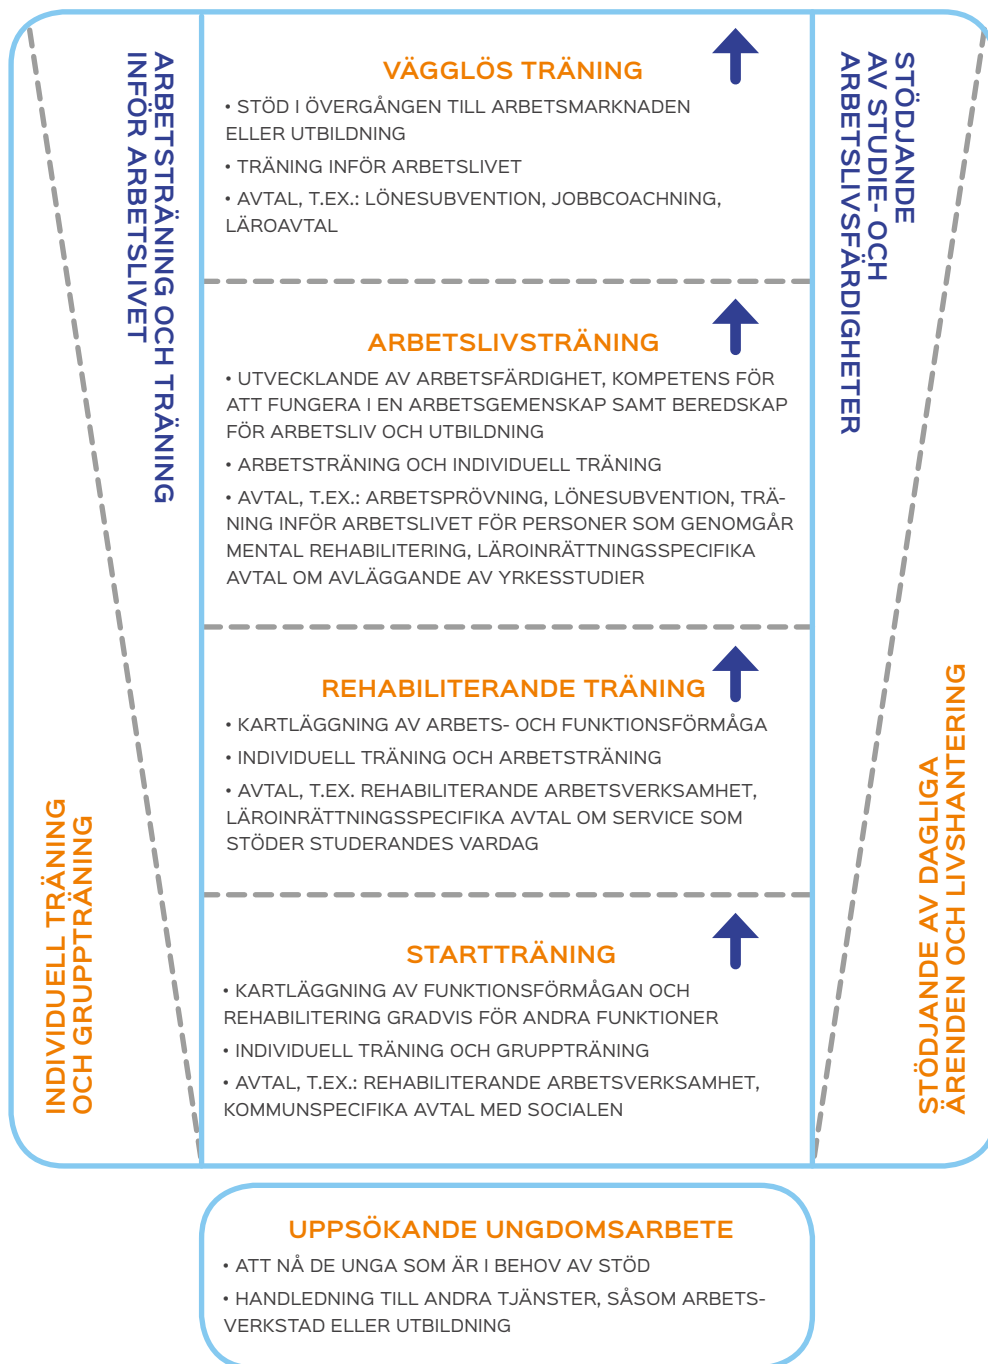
ARBETSTRÄNING OCH TRÄNING INFÖR ARBETSLIVET

INDIVIDUELL TRÄNING OCH GRUPPTRÄNING

VÄGGLÖS TRÄNING

• STÖD I ÖVERGÅNGEN TILL ARBETSMARKNADEN ELLER UTBILDNING

• TRÄNING INFÖR ARBETSLIVET

• AVTAL, T.EX.: LÖNESUBVENTION, JOBBCOACHNING, LÄROAVTAL

ARBETSLIVSTRÄNING

• UTVECKLANDE AV ARBETSFÄRDIGHET, KOMPETENS FÖR ATT FUNGERA I EN ARBETSGEMENSKAP SAMT BEREDSKAP FÖR ARBETSLIV OCH UTBILDNING

• ARBETSTRÄNING OCH INDIVIDUELL TRÄNING

• AVTAL, T.EX.: ARBETSPRÖVNING, LÖNESUBVENTION, TRÄNING INFÖR ARBETSLIVET FÖR PERSONER SOM GENOMGÅR MENTAL REHABILITERING, LÄROINRÄTTNINGSSPECIFIKA AVTAL OM AVLÄGGANDE AV YRKESSTUDIER

REHABILITERANDE TRÄNING

• KARTLÄGGNING AV ARBETS- OCH FUNKTIONSFÖRMÅGA

• INDIVIDUELL TRÄNING OCH ARBETSTRÄNING

• AVTAL, T.EX. REHABILITERANDE ARBETSVERKSAMHET, LÄROINRÄTTNINGSSPECIFIKA AVTAL OM SERVICE SOM STÖDER STUDERANDES VARDAG

STARTTRÄNING

• KARTLÄGGNING AV FUNKTIONSFÖRMÅGAN OCH REHABILITERING GRADVIS FÖR ANDRA FUNKTIONER

• INDIVIDUELL TRÄNING OCH GRUPPTRÄNING

• AVTAL, T.EX.: REHABILITERANDE ARBETSVERKSAMHET, KOMMUNSPECIFIKA AVTAL MED SOCIALEN

STÖDJANDE AV STUDIE- OCH ARBETSLIVSFÄRDIGHETER

STÖDJANDE AV DAGLIGA ÄRENDEN OCH LIVSHANTERING

UPPSÖKANDE UNGDOMSARBETE

• ATT NÅ DE UNGA SOM ÄR I BEHOV AV STÖD

• HANDLEDNING TILL ANDRA TJÄNSTER, SÅSOM ARBETSVERKSTAD ELLER UTBILDNING